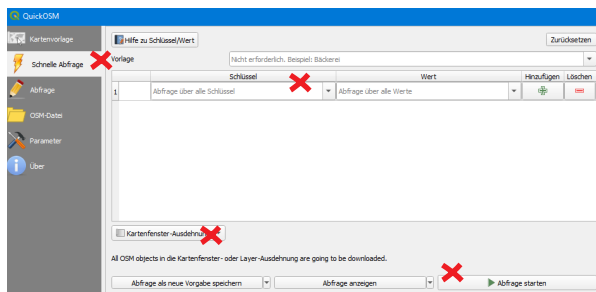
QuickOSM

Kartenvorlage

Schnelle Abfrage

Abfrage

OSM-Datei

Parameter

Über

Hilfe zu Schlüssel/Wert

Zurücksetzen

Vorlage

Nicht erforderlich. Beispiel: Bäckerei

| | Schlüssel | Wert | Hinzufügen | Löschen |
|---|---|---|---|---|
| 1 | Abfrage über alle Schlüssel | Abfrage über alle Werte | | |

Kartenfenster-Ausdehnu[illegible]

All OSM objects in die Kartenfenster- oder Layer-Ausdehnung are going to be downloaded.

Abfrage als neue Vorgabe speichern

Abfrage anzeigen

Abfrage starten